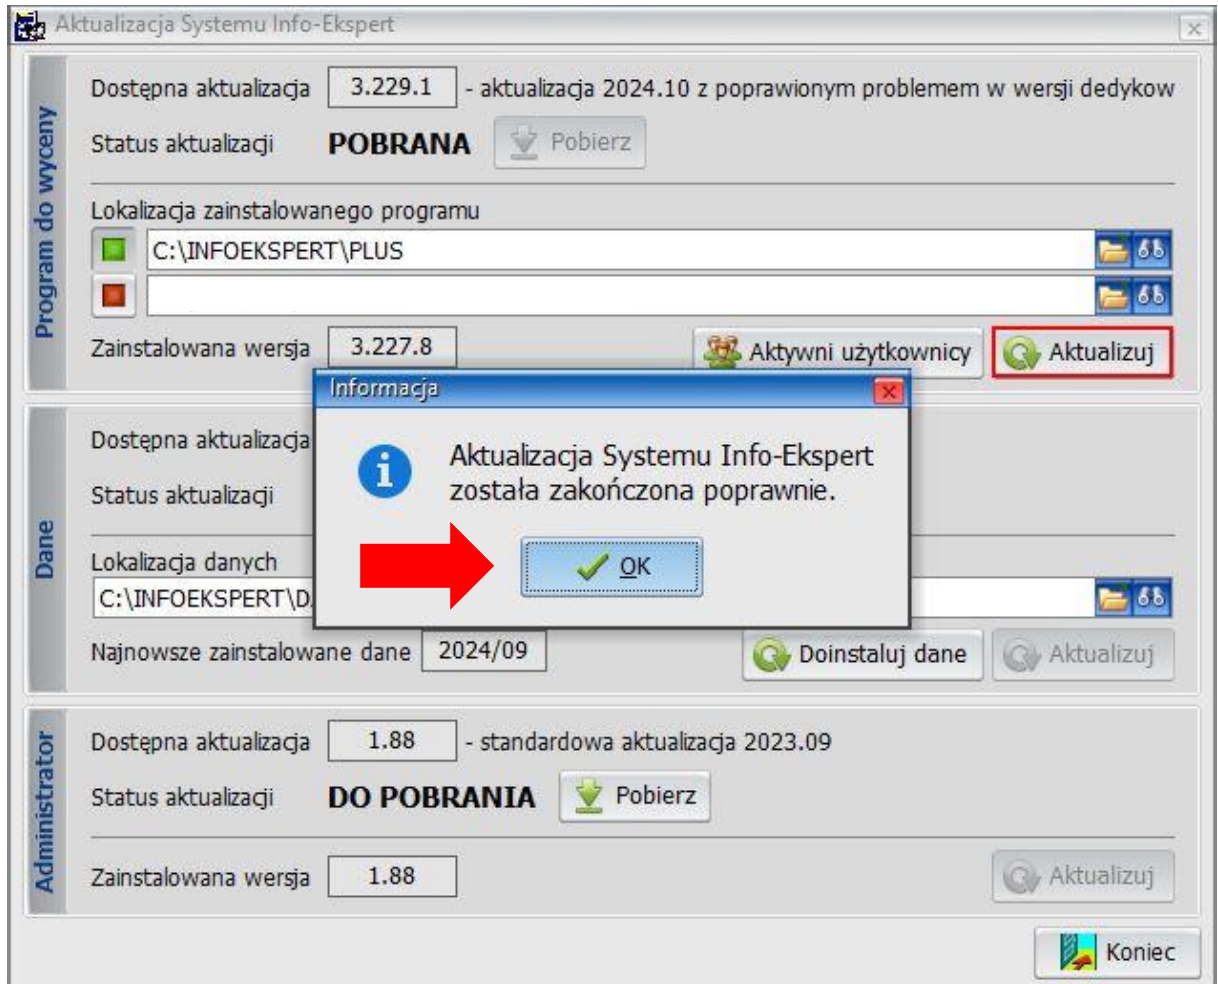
Aktualizacja Systemu Info-Ekspert

Program do wyceny

Dostępna aktualizacja 3.229.1 - aktualizacja 2024.10 z poprawionym problemem w wersji dedykow

Status aktualizacji POBRANA Pobierz

Lokalizacja zainstalowanego programu

C:\INFOEKSPERT\PLUS

Zainstalowana wersja 3.227.8

Aktywni użytkownicy

Aktualizuj

Dane

Dostępna aktualizacja

Status aktualizacji

Lokalizacja danych

C:\INFOEKSPERT\D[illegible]

Najnowsze zainstalowane dane 2024/09

Doinstaluj dane

Aktualizuj

Informacja

Aktualizacja Systemu Info-Ekspert została zakończona poprawnie.

OK

Administrator

Dostępna aktualizacja 1.88 - standardowa aktualizacja 2023.09

Status aktualizacji DO POBRANIA Pobierz

Zainstalowana wersja 1.88

Aktualizuj

Koniec